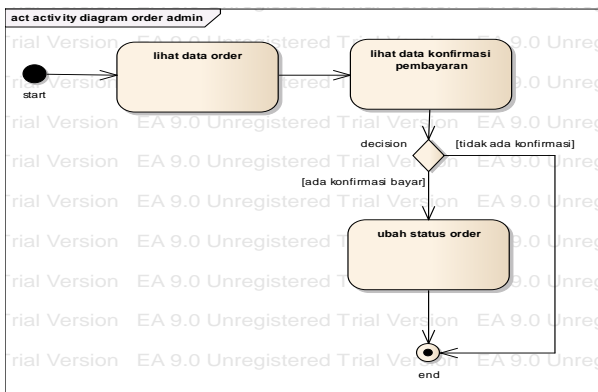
act activity diagram order admin

Trial Version EA 9.0 Unregistered Trial Version EA 9.0 Unreg

start

lihat data order

lihat data konfirmasi pembayaran

Trial Version EA 9.0 Unregistered Trial Version EA 9.0 Unreg

decision

[tidak ada konfirmasi]

Trial Version EA 9.0 Unregistered Trial Version EA 9.0 Unreg

[ada konfirmasi bayar]

Trial Version EA 9.0 Unregistered Trial Version EA 9.0 Unreg

ubah status order

Trial Version EA 9.0 Unregistered Trial Version EA 9.0 Unreg

Trial Version EA 9.0 Unregistered Trial Version EA 9.0 Unreg

Trial Version EA 9.0 Unregistered Trial Version EA 9.0 Unreg

end